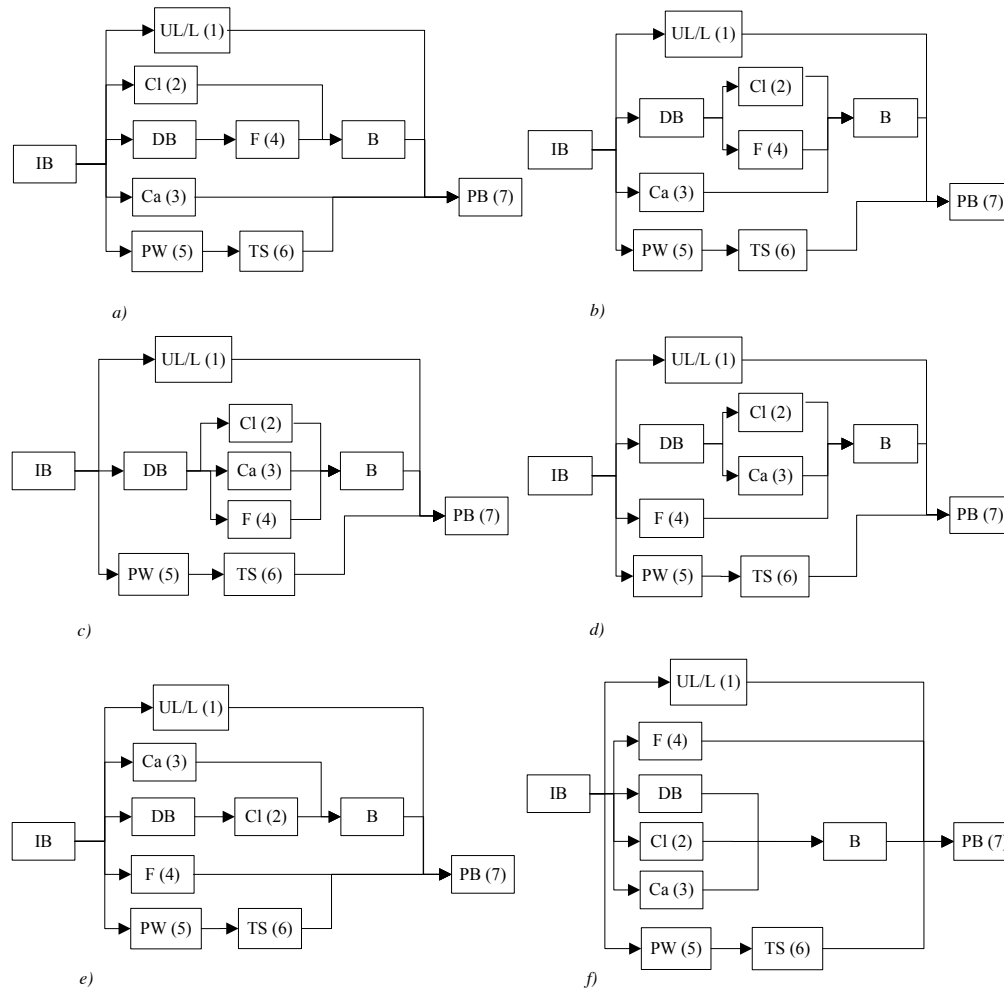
UL/L (1)
Cl (2)
IB
DB
F (4)
B
Ca (3)
PB (7)
PW (5)
TS (6)

a)

UL/L (1)
Cl (2)
DB
B
IB
F (4)
Ca (3)
PB (7)
PW (5)
TS (6)

b)

UL/L (1)
Cl (2)
IB
DB
Ca (3)
B
F (4)
PB (7)
PW (5)
TS (6)

c)

UL/L (1)
Cl (2)
DB
B
IB
Ca (3)
F (4)
PB (7)
PW (5)
TS (6)

d)

UL/L (1)
Ca (3)
DB
Cl (2)
B
IB
F (4)
PB (7)
PW (5)
TS (6)

e)

UL/L (1)
F (4)
IB
DB
Cl (2)
B
PB (7)
Ca (3)
PW (5)
TS (6)

f)